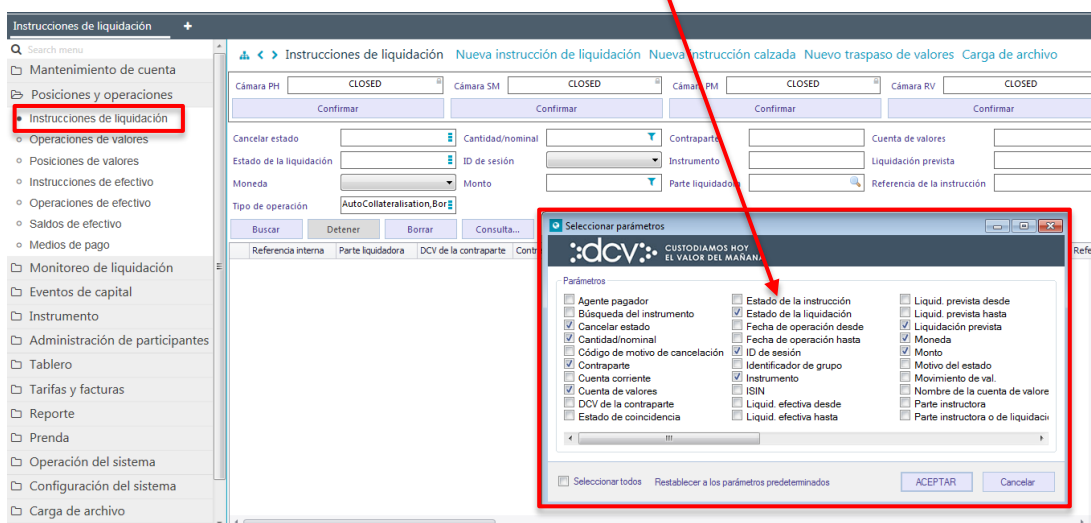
Instrucciones de liquidación +

Search menu
Mantenimiento de cuenta
Posiciones y operaciones
Instrucciones de liquidación
Operaciones de valores
Posiciones de valores
Instrucciones de efectivo
Operaciones de efectivo
Saldos de efectivo
Medios de pago
Monitoreo de liquidación
Eventos de capital
Instrumento
Administración de participantes
Tablero
Tarifas y facturas
Reporte
Prenda
Operación del sistema
Configuración del sistema
Carga de archivo

Instrucciones de liquidación Nueva instrucción de liquidación Nueva instrucción calzada Nuevo traspaso de valores Carga de archivo

Cámara PH CLOSED Cámara SM CLOSED Cámara PM CLOSED Cámara RV CLOSED
Confirmar Confirmar Confirmar Confirmar

Cancelar estado
Cantidad/nominal
Contraparte
Cuenta de valores
Estado de la liquidación
ID de sesión
Instrumento
Liquidación prevista
Moneda
Monto
Parte liquidadora
Referencia de la instrucción
Tipo de operación AutoCollateralisation,Bor

Buscar Detener Borrar Consulta...

Referencia interna Parte liquidadora DCV de la contraparte Contr Refe

Seleccionar parámetros
dcv CUSTODIAMOS HOY EL VALOR DEL MAÑANA
Parámetros
Agente pagador
Búsqueda del instrumento
Cancelar estado
Cantidad/nominal
Código de motivo de cancelación
Contraparte
Cuenta corriente
Cuenta de valores
DCV de la contraparte
Estado de coincidencia
Estado de la instrucción
Estado de la liquidación
Fecha de operación desde
Fecha de operación hasta
ID de sesión
Identificador de grupo
Instrumento
ISIN
Liquid. efectiva desde
Liquid. efectiva hasta
Liquid. prevista desde
Liquid. prevista hasta
Liquidación prevista
Moneda
Monto
Motivo del estado
Movimiento de val.
Nombre de la cuenta de valore
Parte instructora
Parte instructora o de liquidac

Seleccionar todos Restablecer a los parámetros predeterminados ACEPTAR Cancelar